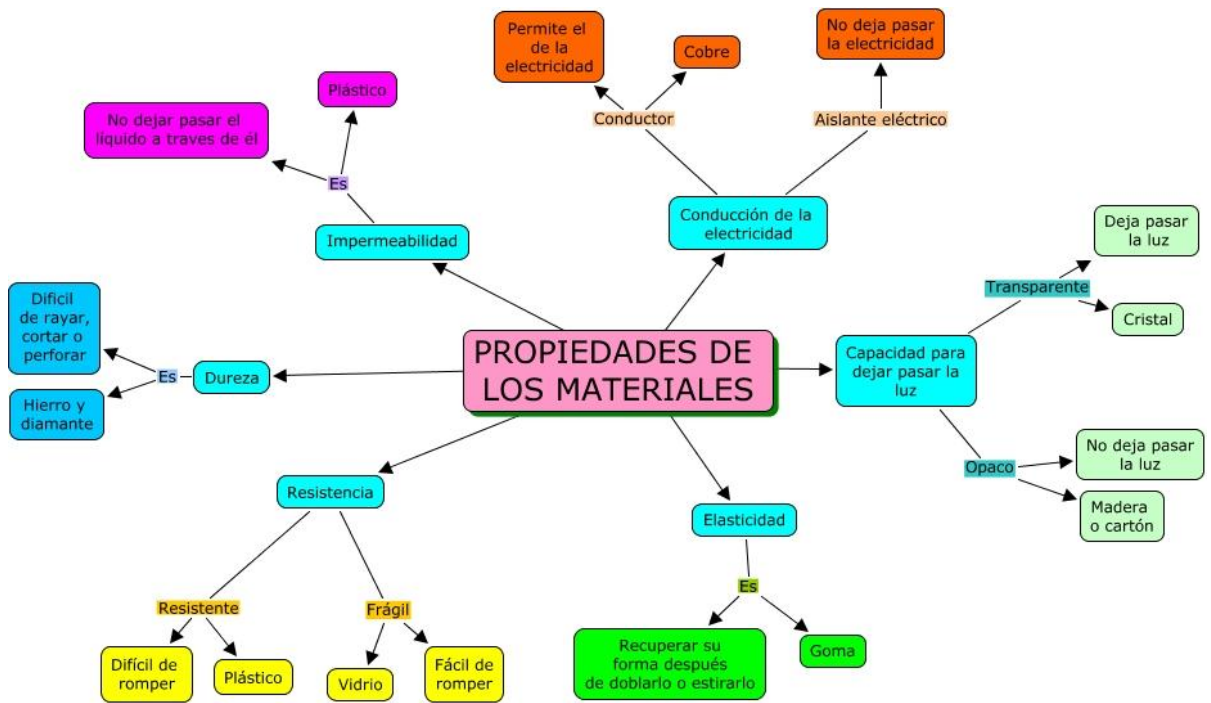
PROPIEDADES DE LOS MATERIALES

Impermeabilidad
Es
No dejar pasar el liquido a traves de él
Plástico

Conducción de la electricidad
Conductor
Permite el de la electricidad
Cobre
Aislante eléctrico
No deja pasar la electricidad

Capacidad para dejar pasar la luz
Transparente
Deja pasar la luz
Cristal
Opaco
No deja pasar la luz
Madera o cartón

Dureza
Es
Dificil de rayar, cortar o perforar
Hierro y diamante

Resistencia
Resistente
Difícil de romper
Plástico
Frágil
Vidrio
Fácil de romper

Elasticidad
Es
Recuperar su forma después de doblarlo o estirarlo
Goma